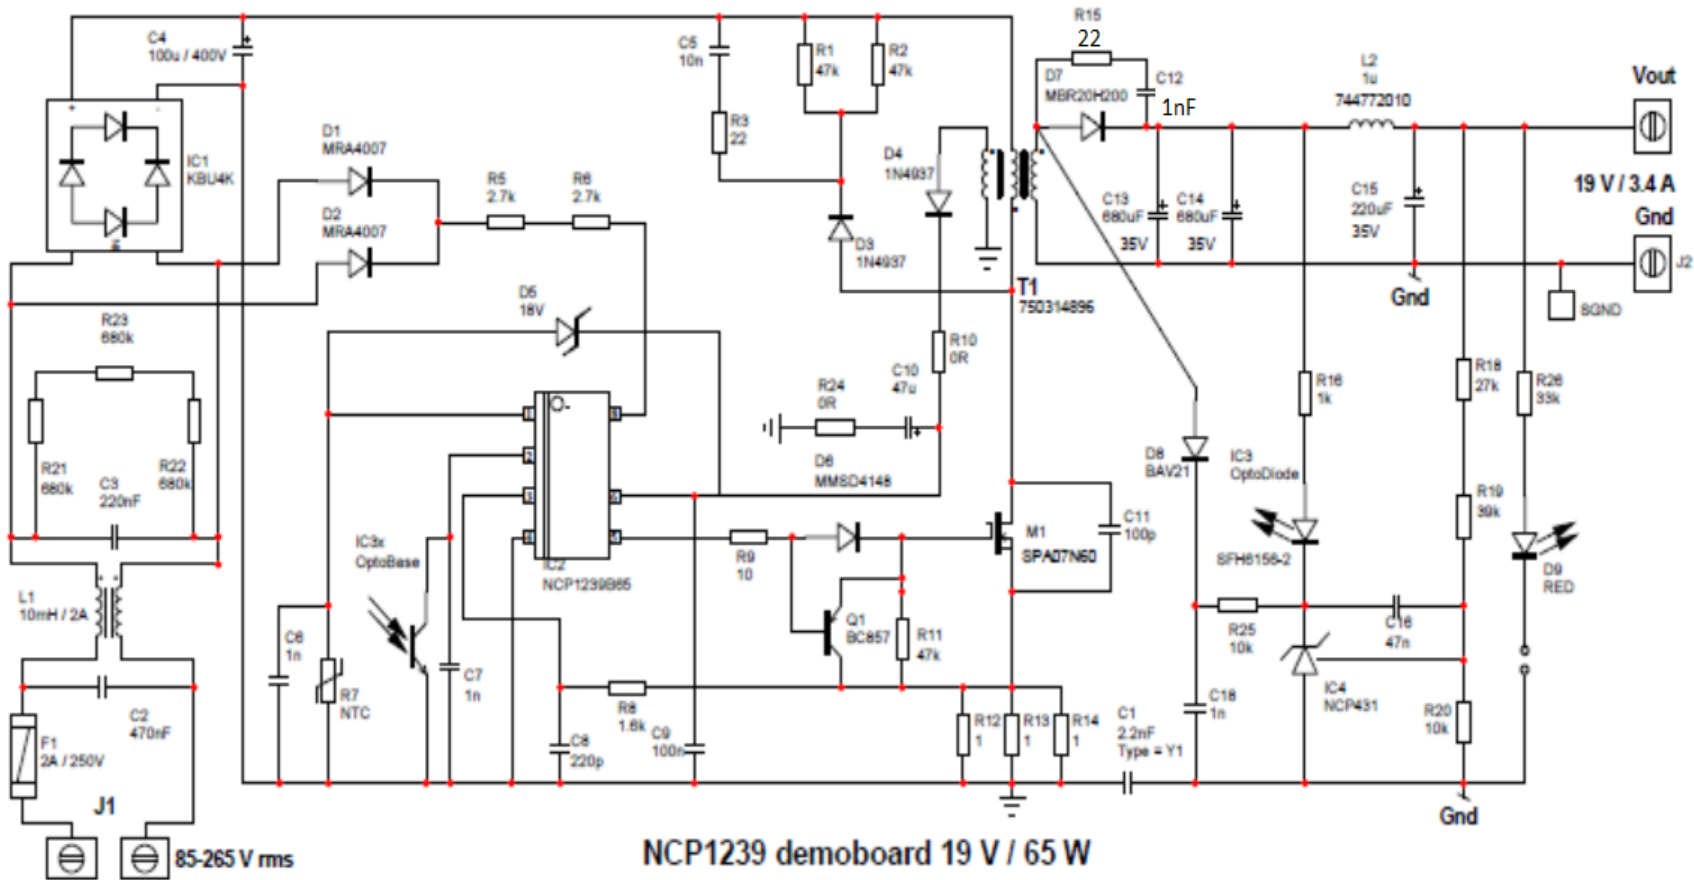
C4
100u / 400V

IC1
KBU4K

D1
MRA4007

D2
MRA4007

R5
2.7k

R6
2.7k

C5
10n

R3
22

R1
47k

R2
47k

D4
1N4937

D3
1N4937

R15
22

D7
MBR20H200

C12
1nF

L2
1u
744772010

Vout

19 V / 3.4 A

Gnd

J2

C13
680uF
35V

C14
680uF
35V

C15
220uF
35V

Gnd

T1
750314896

8GND

R23
680k

R21
680k

C3
220nF

R22
680k

D5
18V

R10
0R

R24
0R

C10
47u

D6
MMSD4148

D8
BAV21

IC3
OptoDiode

R16
1k

R18
27k

R26
33k

R19
39k

D9
RED

SFH6156-2

L1
10mH / 2A

IC3x
OptoBase

IC2
NCP1239B65

R9
10

M1
SPA07N60

C11
100p

Q1
BC857

R11
47k

R25
10k

C16
47n

IC4
NCP431

C6
1n

R7
NTC

C7
1n

R8
1.6k

C9
100n

C8
220p

R12
1

R13
1

R14
1

C1
2.2nF
Type = Y1

C18
1n

R20
10k

C2
470nF

F1
2A / 250V

J1

85-265 V rms

Gnd

NCP1239 demoboard 19 V / 65 W